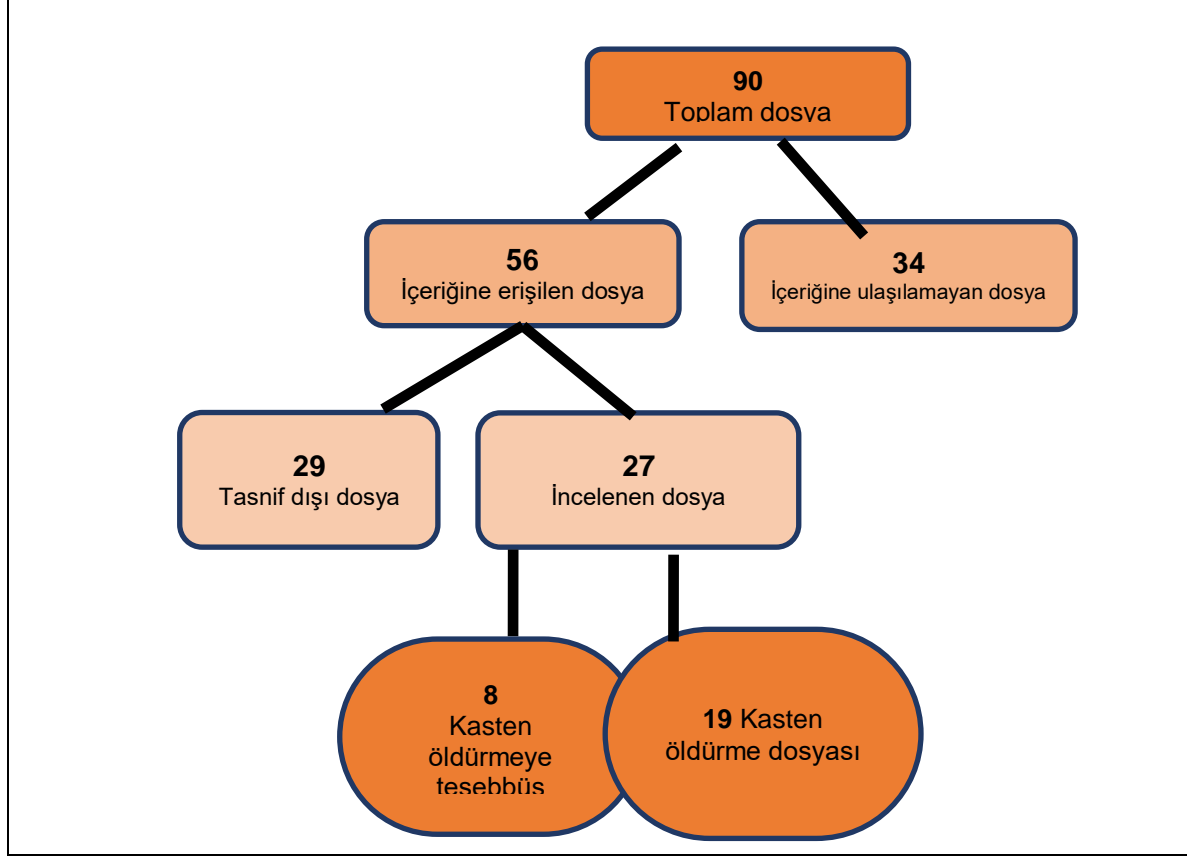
**90**
Toplam dosya

**56**
İçeriğine erişilen dosya

**34**
İçeriğine ulaşılamayan dosya

**29**
Tasnif dışı dosya

**27**
İncelenen dosya

**8**
Kasten öldürmeye teşebbüs

**19** Kasten öldürme dosyası